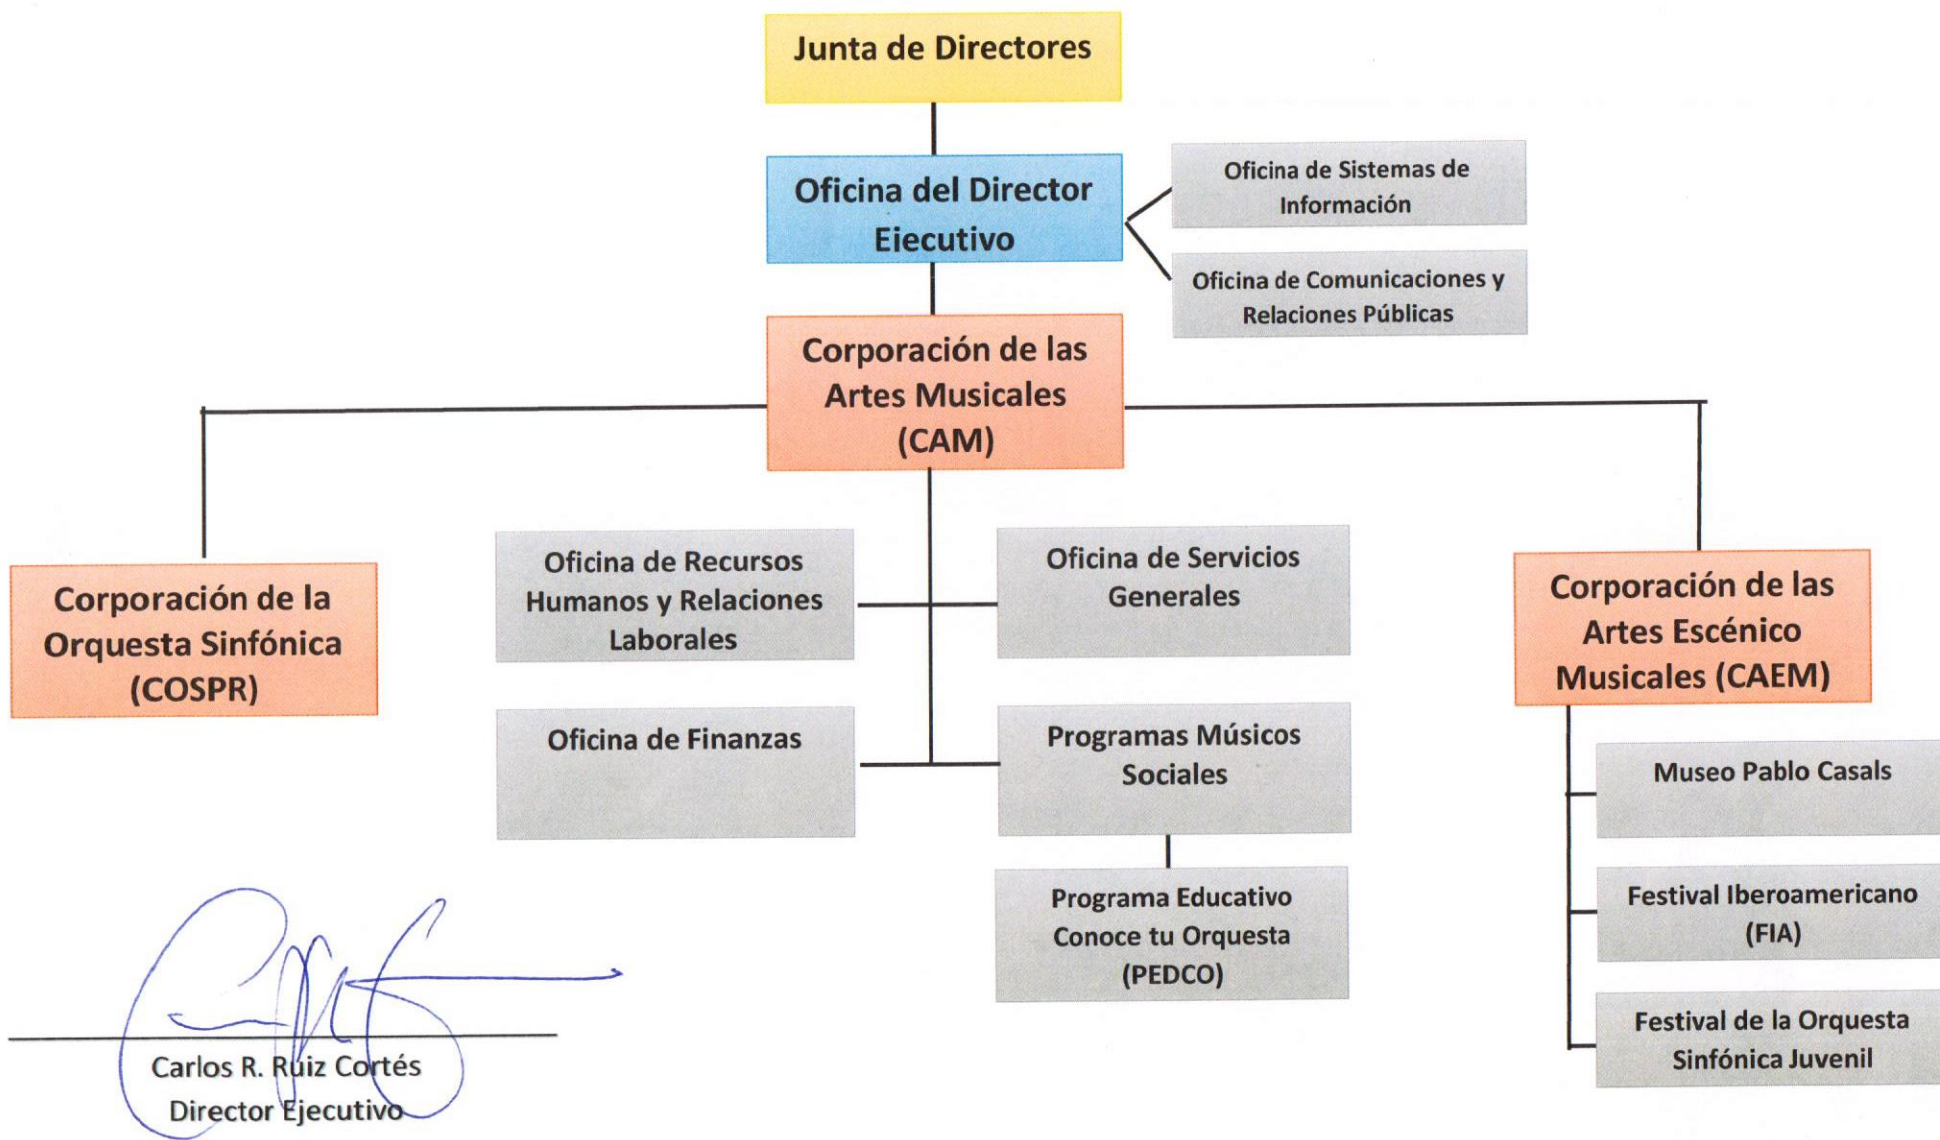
Junta de Directores

Oficina del Director Eiecutivo

Oficina de Sistemas de Información

Oficina de Comunicaciones y Relaciones Públicas

Corporación de las Artes Musicales (CAM)

Corporación de la Orquesta Sinfónica (COSPR)

Oficina de Recursos Humanos y Relaciones Laborales

Oficina de Servicios Generales

Corporación de las Artes Escénico Musicales (CAEM)

Oficina de Finanzas

Programas Músicos Sociales

Programa Educativo Conoce tu Orquesta (PEDCO)

Museo Pablo Casals

Festival Iberoamericano (FIA)

Festival de la Orquesta Sinfónica Juvenil

Carlos R. Ruiz Cortés
Director Ejecutivo